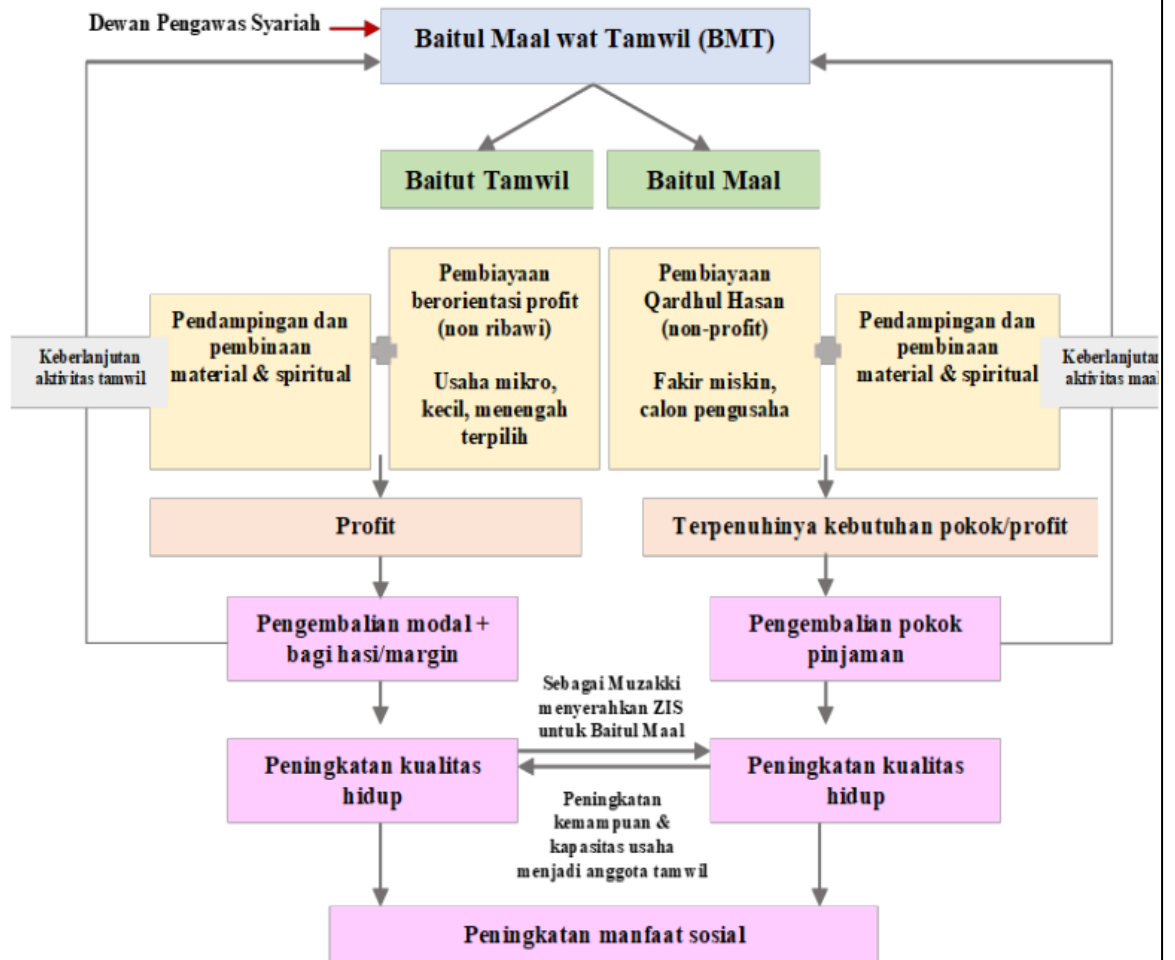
Dewan Pengawas Syariah

Baitul Maal wat Tamwil (BMT)

Baitut Tamwil

Baitul Maal

Keberlanjutan aktivitas tamwil

Pendampingan dan pembinaan material & spiritual

Pembiayaan berorientasi profit (non ribawi)

Usaha mikro, kecil, menengah terpilih

Pembiayaan Qardhul Hasan (non-profit)

Fakir miskin, calon pengusaha

Pendampingan dan pembinaan material & spiritual

Keberlanjutan aktivitas maal

Profit

Terpenuhinya kebutuhan pokok/profit

Pengembalian modal + bagi hasi/margin

Pengembalian pokok pinjaman

Sebagai Muzakki menyerahkan ZIS untuk Baitul Maal

Peningkatan kualitas hidup

Peningkatan kualitas hidup

Peningkatan kemampuan & kapasitas usaha menjadi anggota tamwil

Peningkatan manfaat sosial